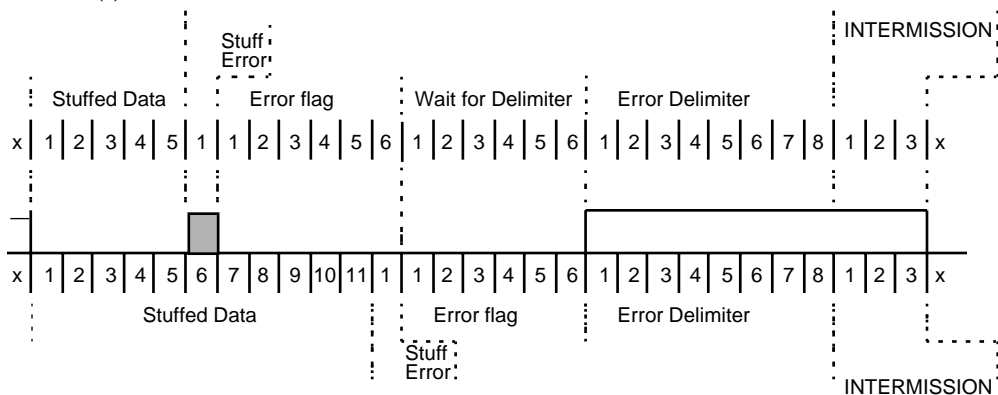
INTERMISSION

Stuff Error

Stuffed Data

Error flag

Wait for Delimiter

Error Delimiter

| x | 1 | 2 | 3 | 4 | 5 | 1 | 1 | 2 | 3 | 4 | 5 | 6 | 1 | 2 | 3 | 4 | 5 | 6 | 1 | 2 | 3 | 4 | 5 | 6 | 7 | 8 | 1 | 2 | 3 | x |
|---|---|---|---|---|---|---|---|---|---|---|---|---|---|---|---|---|---|---|---|---|---|---|---|---|---|---|---|---|---|---|
| x | 1 | 2 | 3 | 4 | 5 | 6 | 7 | 8 | 9 | 10 | 11 | 1 | 1 | 2 | 3 | 4 | 5 | 6 | 1 | 2 | 3 | 4 | 5 | 6 | 7 | 8 | 1 | 2 | 3 | x |

Stuffed Data

Error flag

Error Delimiter

Stuff Error

INTERMISSION